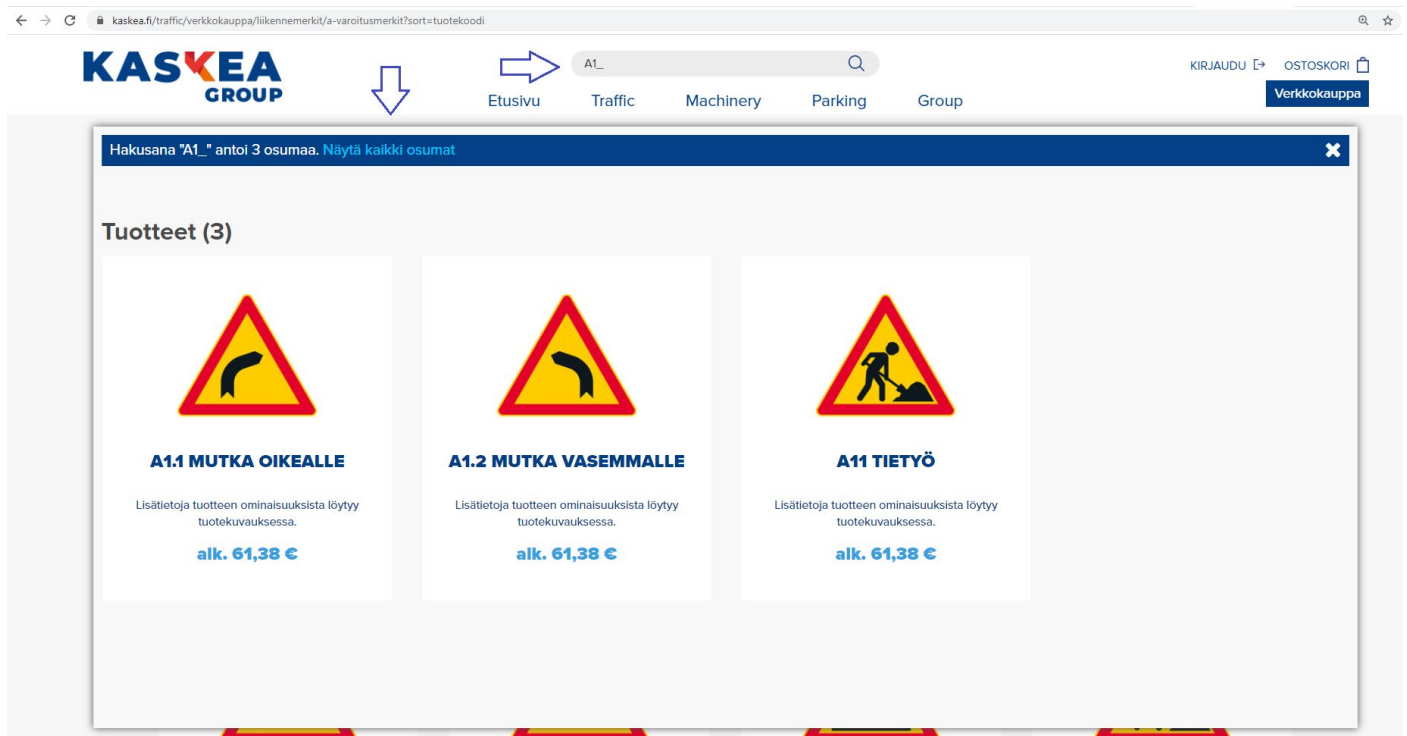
kaskea.fi/traffic/verkkokauppa/liikennemerkit/a-varoitusmerkit?sort=tuotekoodi

KASKEA GROUP

A1_

KIRJAUDU OSTOSKORI

Etusivu Traffic Machinery Parking Group

Verkkokauppa

Hakusana "A1_" antoi 3 osumaa. Näytä kaikki osumat

Tuotteet (3)

A1.1 MUTKA OIKEALLE

Lisätietoja tuotteen ominaisuuksista löytyy tuotekuvauksessa.

alk. 61,38 €

A1.2 MUTKA VASEMMALLE

Lisätietoja tuotteen ominaisuuksista löytyy tuotekuvauksessa.

alk. 61,38 €

A11 TIETYÖ

Lisätietoja tuotteen ominaisuuksista löytyy tuotekuvauksessa.

alk. 61,38 €